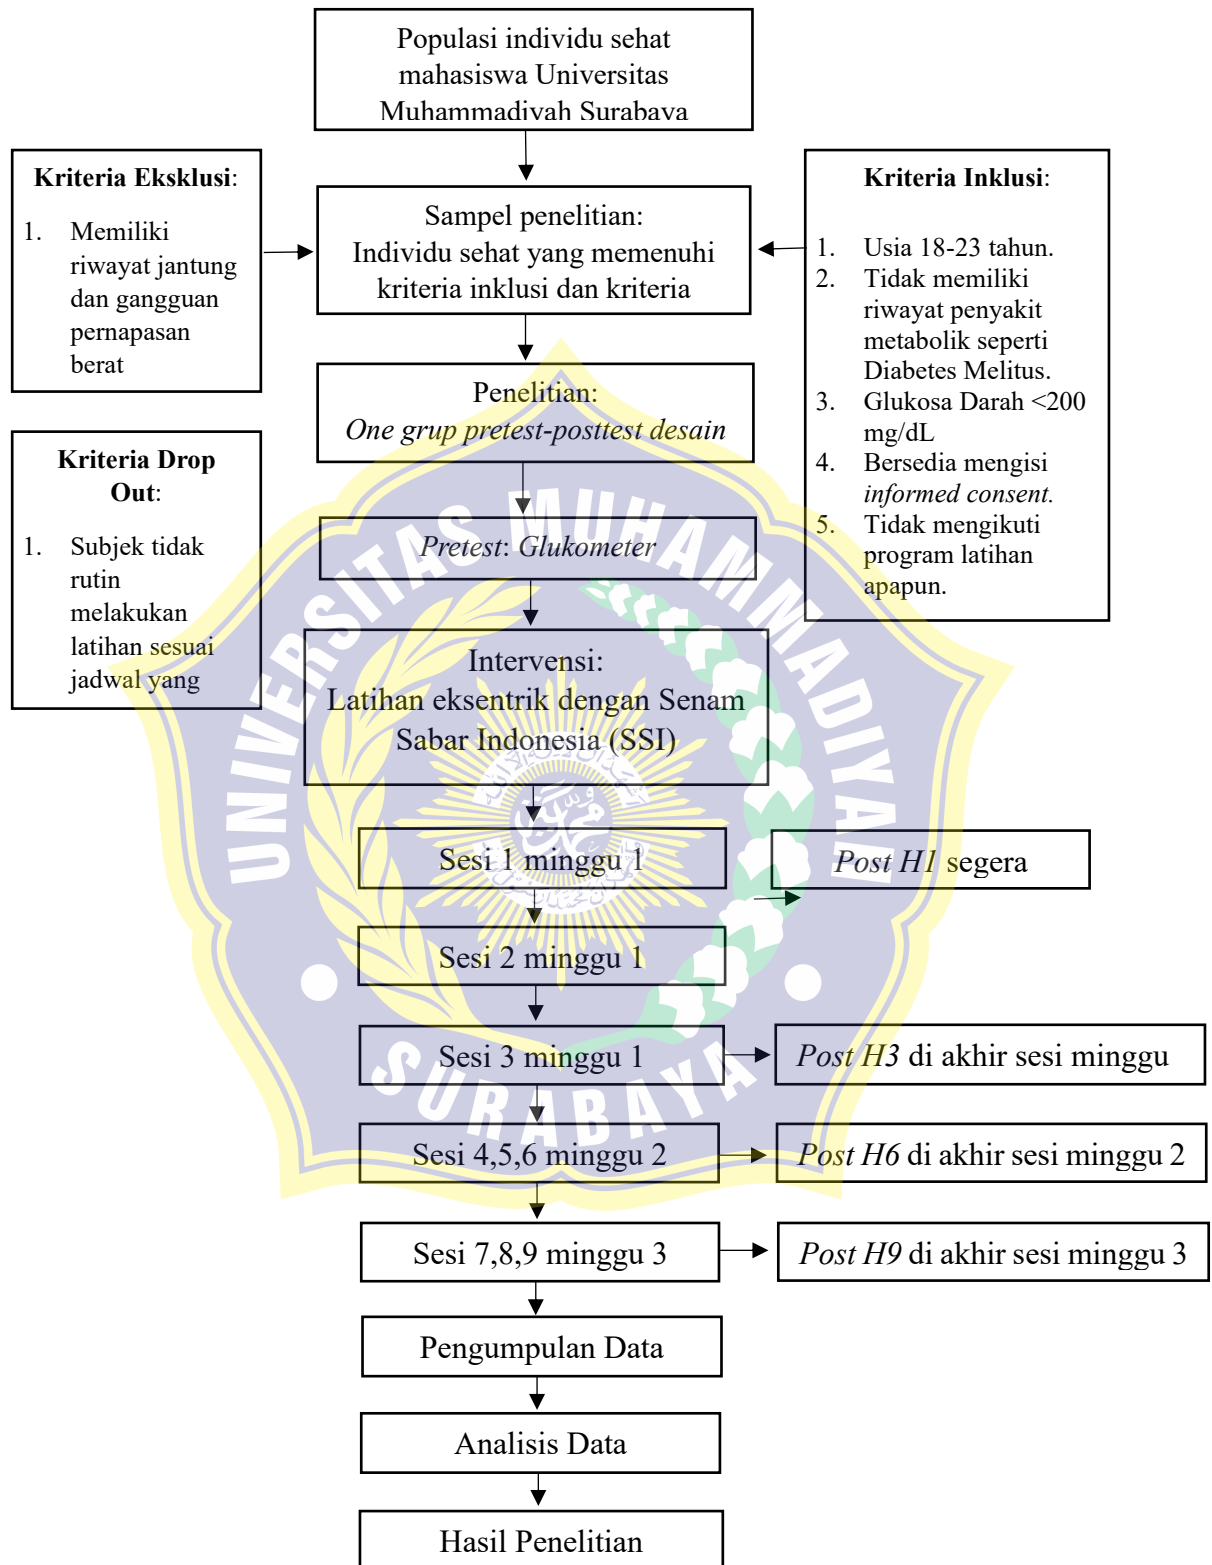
Populasi individu sehat mahasiswa Universitas Muhammadiyah Surabaya

Kriteria Eksklusi:

1. Memiliki riwayat jantung dan gangguan pernapasan berat

Sampel penelitian:
Individu sehat yang memenuhi kriteria inklusi dan kriteria

Kriteria Inklusi:

1. Usia 18-23 tahun.
2. Tidak memiliki riwayat penyakit metabolik seperti Diabetes Melitus.
3. Glukosa Darah <200 mg/dL
4. Bersedia mengisi informed consent.
5. Tidak mengikuti program latihan apapun.

Penelitian:
One grup pretest-posttest desain

Kriteria Drop Out:

1. Subjek tidak rutin melakukan latihan sesuai jadwal yang

Pretest: Glukometer

Intervensi:
Latihan eksentrik dengan Senam Sabar Indonesia (SSI)

Sesi 1 minggu 1

Post H1 segera

Sesi 2 minggu 1

Sesi 3 minggu 1

Post H3 di akhir sesi minggu

Sesi 4,5,6 minggu 2

Post H6 di akhir sesi minggu 2

Sesi 7,8,9 minggu 3

Post H9 di akhir sesi minggu 3

Pengumpulan Data

Analisis Data

Hasil Penelitian

UNIVERSITAS MUHAMMADIYAH SURABAYA